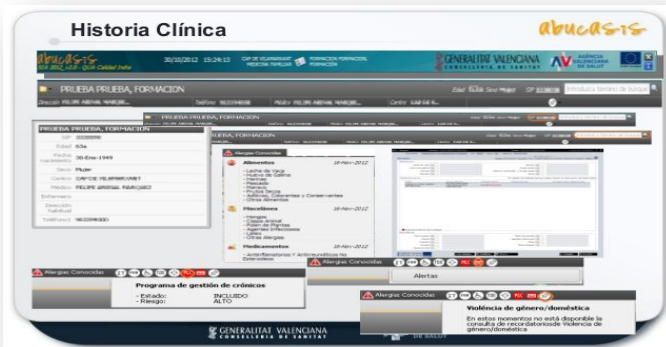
Historia Clínica

abucasis

abucasis

30/10/2012 15:24:13

GENERALITAT VALENCIANA
CONSELLERIA DE SANITAT

AGENCIA VALENCIANA DE SALUT

PRUEBA PRUEBA, FORMACION

Edad 63a Sexo Mujer

PRUEBA PRUEBA, FORMACION

PRUEBA PRUEBA, FORMACION

Edad 63a

Fecha nacimiento 30-Ene-1949

Sexo Mujer

Médico FELIPE ARENAL MARQUEZ

Enfermero

Dirección habitual

Alergias Conocidas

Alimentos 16-Nov-2012
- Leche de Vaca
- Huevo de Gallina
- Mariscos
- Pescado
- Frutos Secos
- Aditivos, Colorantes y Conservantes
- Otras Alimentos

Miscelánea 16-Nov-2012
- Hongos
- Ácaros
- Polen de Plantas
- Agentes Infecciosos
- Látex
- Otras Alergias

Medicamentos 16-Nov-2012
- Antiinflamatorios y Antirreumáticos No Esteroideos

Alergias Conocidas

Alertas

Alergias Conocidas

Programa de gestión de crónicos
- Estado: INCLUIDO
- Riesgo: ALTO

Alergias Conocidas

Violencia de género/doméstica

En estos momentos no está disponible la consulta de recordatorios de Violencia de género/doméstica

GENERALITAT VALENCIANA
CONSELLERIA DE SANITAT

DE SALUT